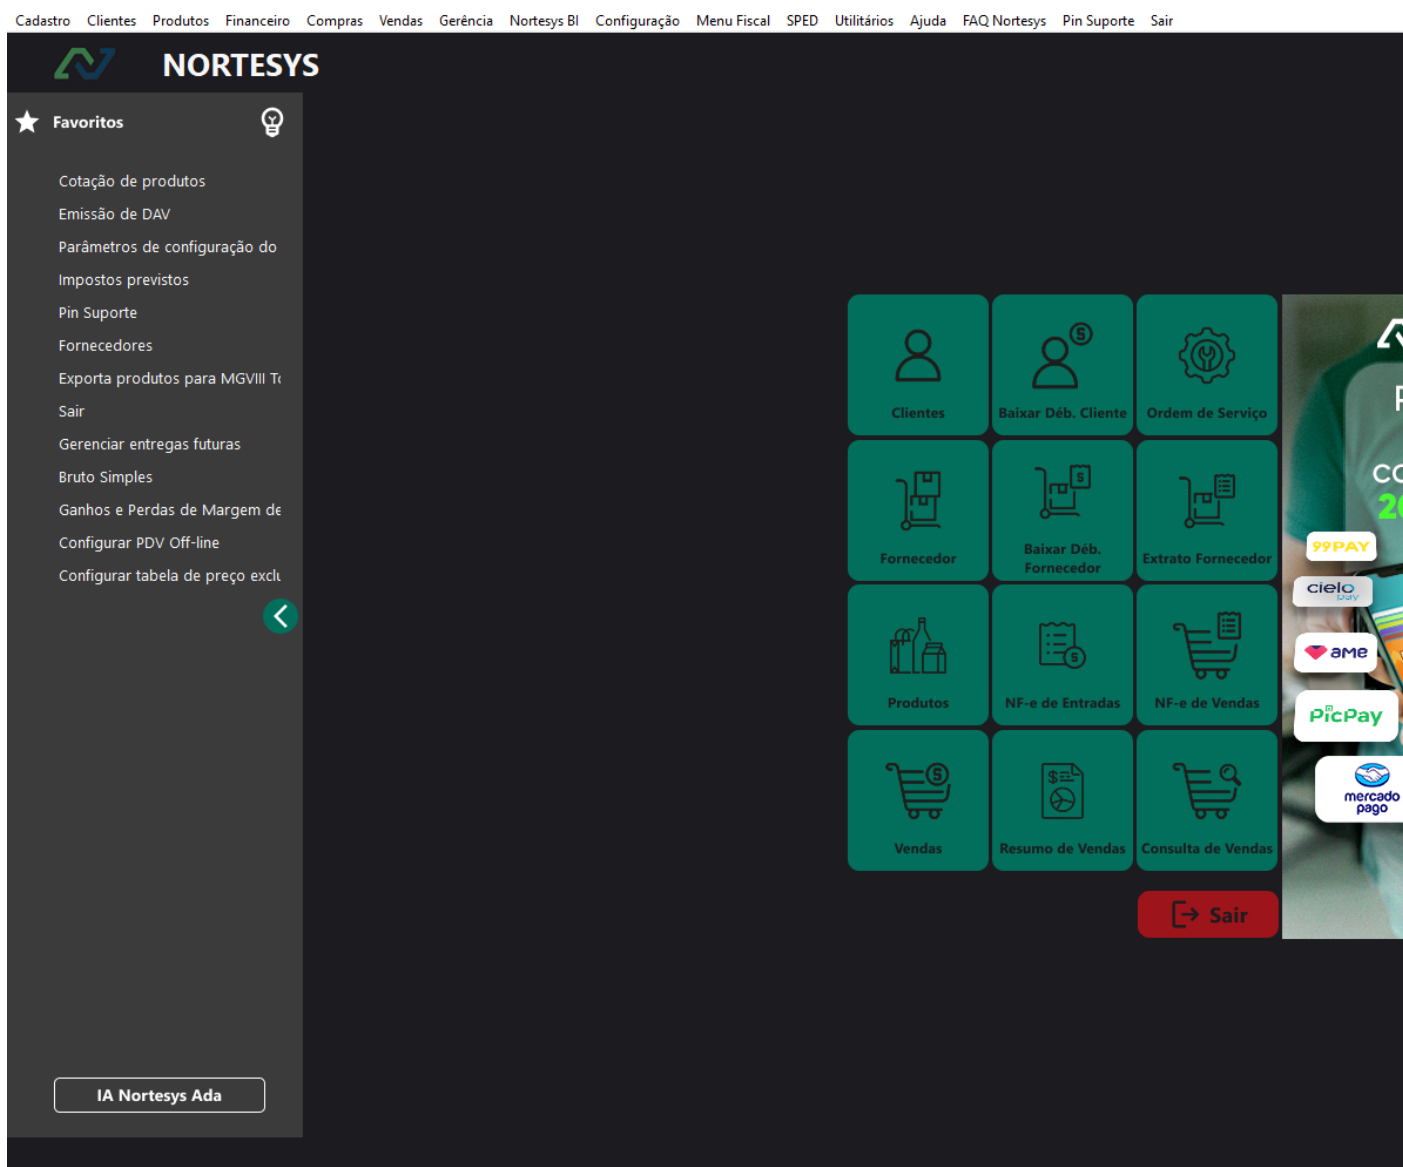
Cadastro Clientes Produtos Financeiro Compras Vendas Gerência Nortesys BI Configuração Menu Fiscal SPED Utilitários Ajuda FAQ Nortesys Pin Suporte Sair

NORTESYS

Favoritos

Cotação de produtos
Emissão de DAV
Parâmetros de configuração do
Impostos previstos
Pin Suporte
Fornecedores
Exporta produtos para MGVIII T
Sair
Gerenciar entregas futuras
Bruto Simples
Ganhos e Perdas de Margem de
Configurar PDV Off-line
Configurar tabela de preço exclu

IA Nortesys Ada

Clientes
Baixar Déb. Cliente
Ordem de Serviço
Fornecedor
Baixar Déb. Fornecedor
Extrato Fornecedor
Produtos
NF-e de Entradas
NF-e de Vendas
Vendas
Resumo de Vendas
Consulta de Vendas

Sair

99PAY
cielo pay
ame
PicPay
mercado pago